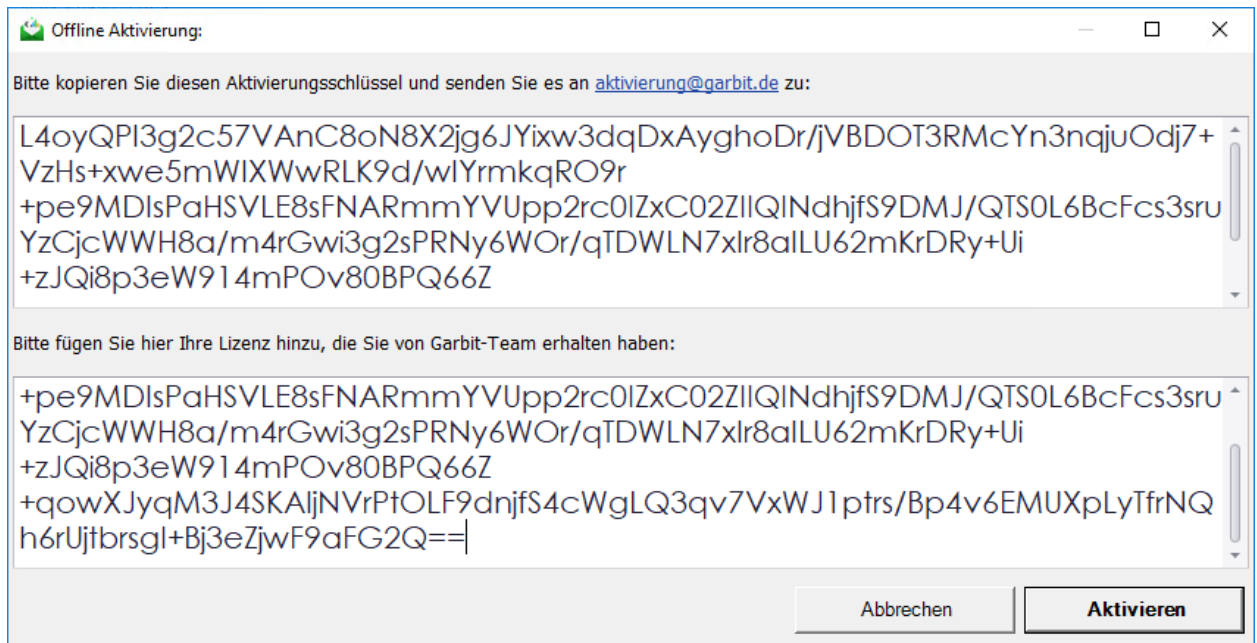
Offline Aktivierung:

Bitte kopieren Sie diesen Aktivierungsschlüssel und senden Sie es an aktivierung@garbit.de zu:

L4oyQPI3g2c57VAnC8oN8X2jg6JYixw3dqDxAyghoDr/jVBDOT3RMcYn3nqjuOdj7+VzHs+xwe5mWIXWwRLK9d/wIYrmkqRO9r
+pe9MDIsPaHSVLE8sFNARmmYVUpp2rc0IZxC02ZIIQINdhjfS9DMJ/QTS0L6BcFcs3sruYzCjcWWH8a/m4rGwi3g2sPRNy6WOr/qTDWLN7xlr8aILU62mKrDRy+Ui
+zJQi8p3eW914mPOv80BPQ66Z

Bitte fügen Sie hier Ihre Lizenz hinzu, die Sie von Garbit-Team erhalten haben:

+pe9MDIsPaHSVLE8sFNARmmYVUpp2rc0IZxC02ZIIQINdhjfS9DMJ/QTS0L6BcFcs3sruYzCjcWWH8a/m4rGwi3g2sPRNy6WOr/qTDWLN7xlr8aILU62mKrDRy+Ui
+zJQi8p3eW914mPOv80BPQ66Z
+qowXJyqM3J4SKAIjNVrPtOLF9dnjfS4cWgLQ3qv7VxWJ1ptrs/Bp4v6EMUXpLyTfrNQh6rUjtbrsgI+Bj3eZjwF9aFG2Q==

Abbrechen
Aktivieren